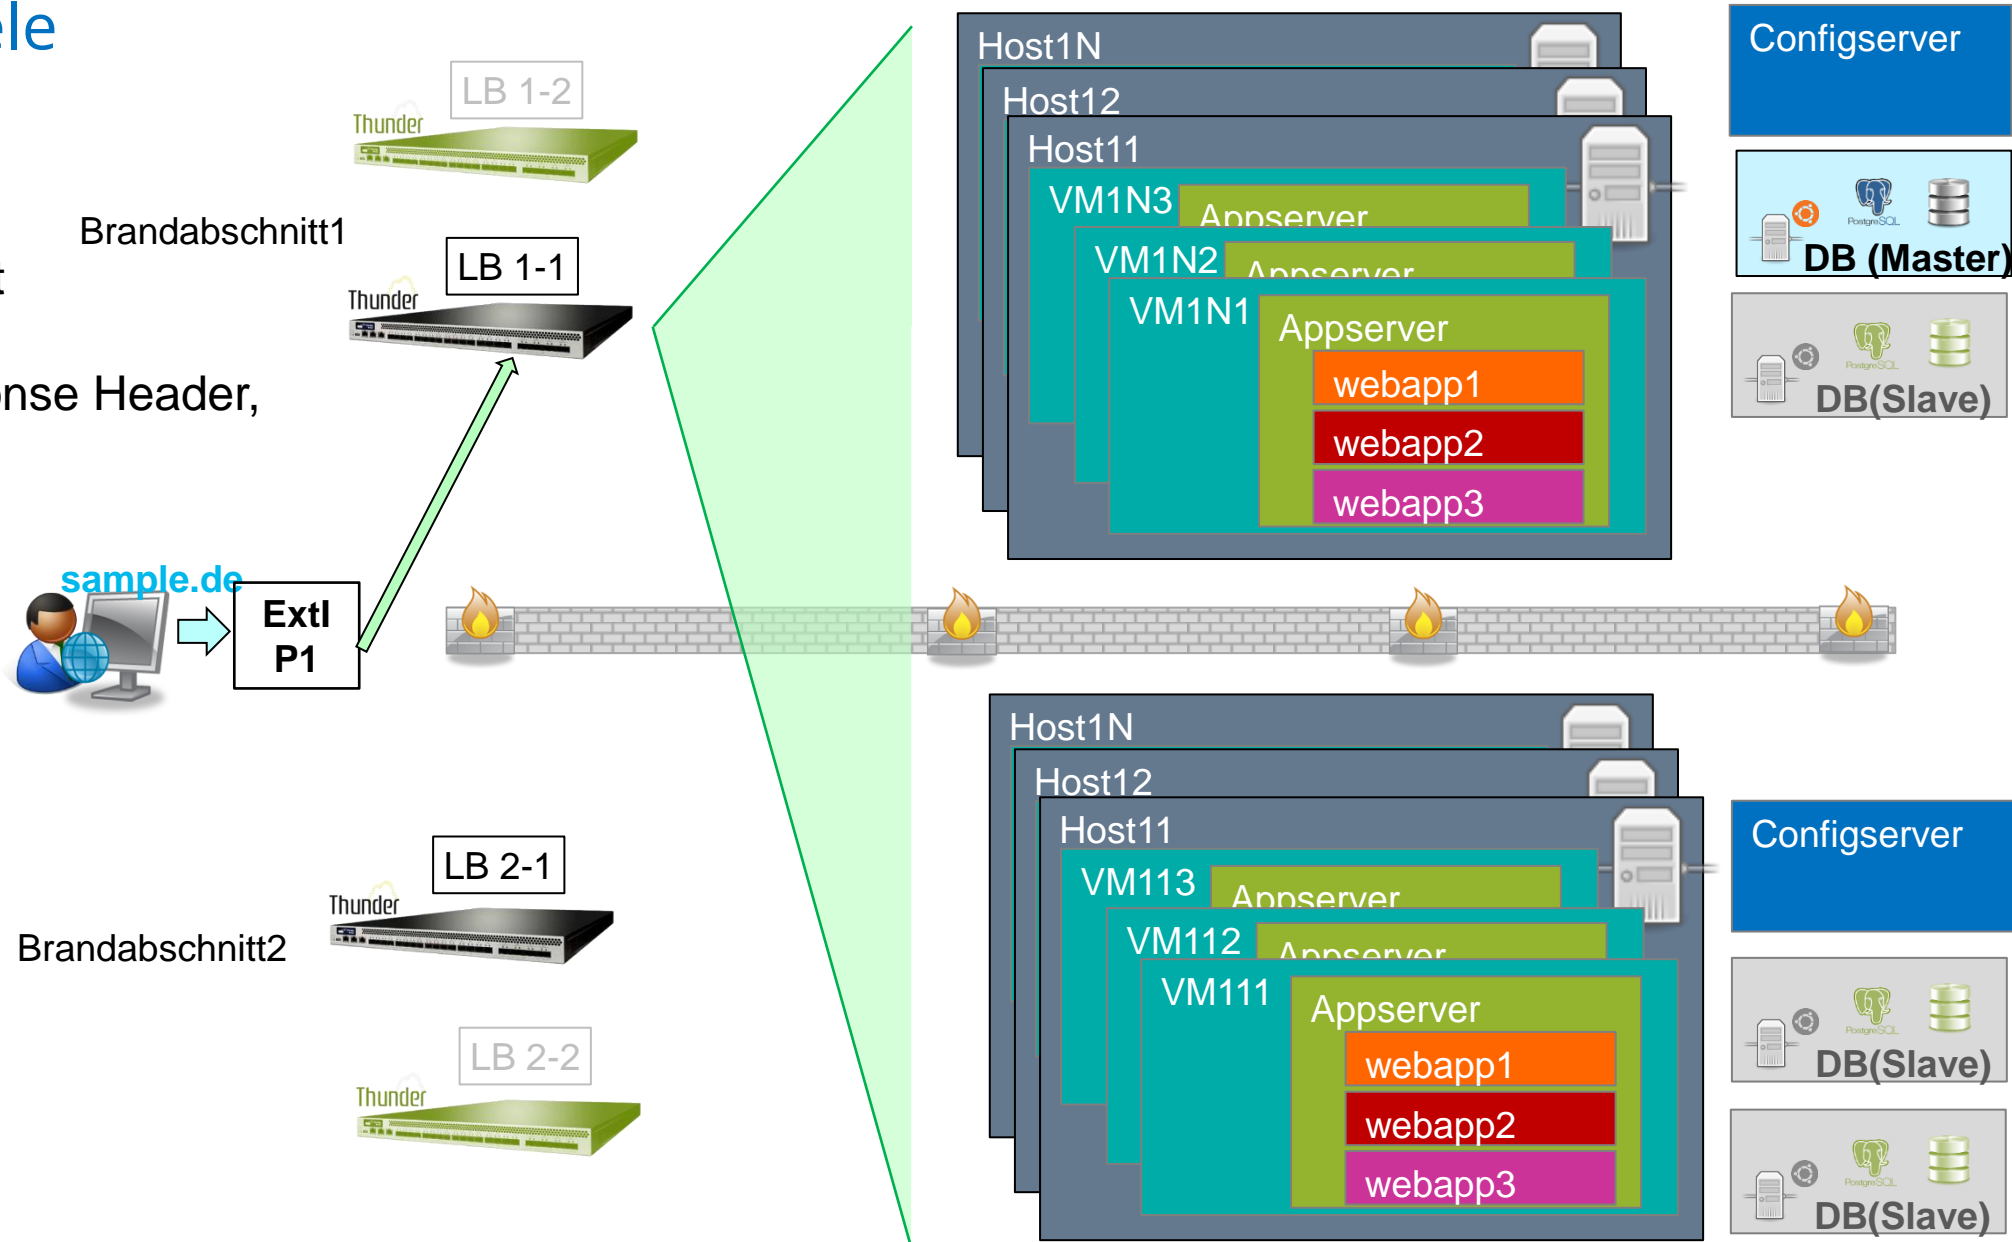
le

t

nse Header,

LB 1-2
Thunder

Brandabschnitt1

LB 1-1
Thunder

sample.de

Extl P1

LB 2-1
Thunder

Brandabschnitt2

LB 2-2
Thunder

Host1N
Host12
Host11
VM1N3
Appserver
VM1N2
Appserver
VM1N1
Appserver
webapp1
webapp2
webapp3

Configserver
PostgreSQL
DB (Master)
PostgreSQL
DB(Slave)

Host1N
Host12
Host11
VM113
Appserver
VM112
Appserver
VM111
Appserver
webapp1
webapp2
webapp3

Configserver
PostgreSQL
DB(Slave)
PostgreSQL
DB(Slave)